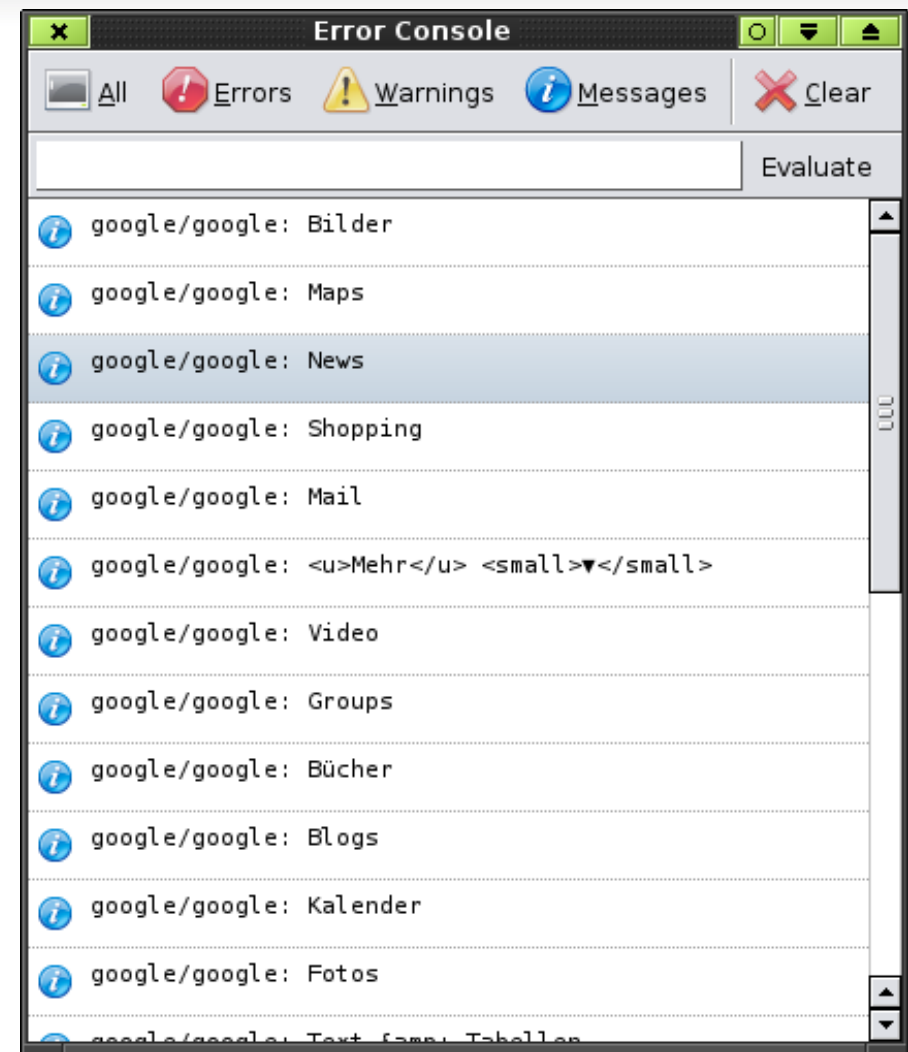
Error Console

All Errors Warnings Messages Clear

Evaluate

google/google: Bilder

google/google: Maps

google/google: News

google/google: Shopping

google/google: Mail

google/google: <u>Mehr</u> <small>▼</small>

google/google: Video

google/google: Groups

google/google: Bücher

google/google: Blogs

google/google: Kalender

google/google: Fotos

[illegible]